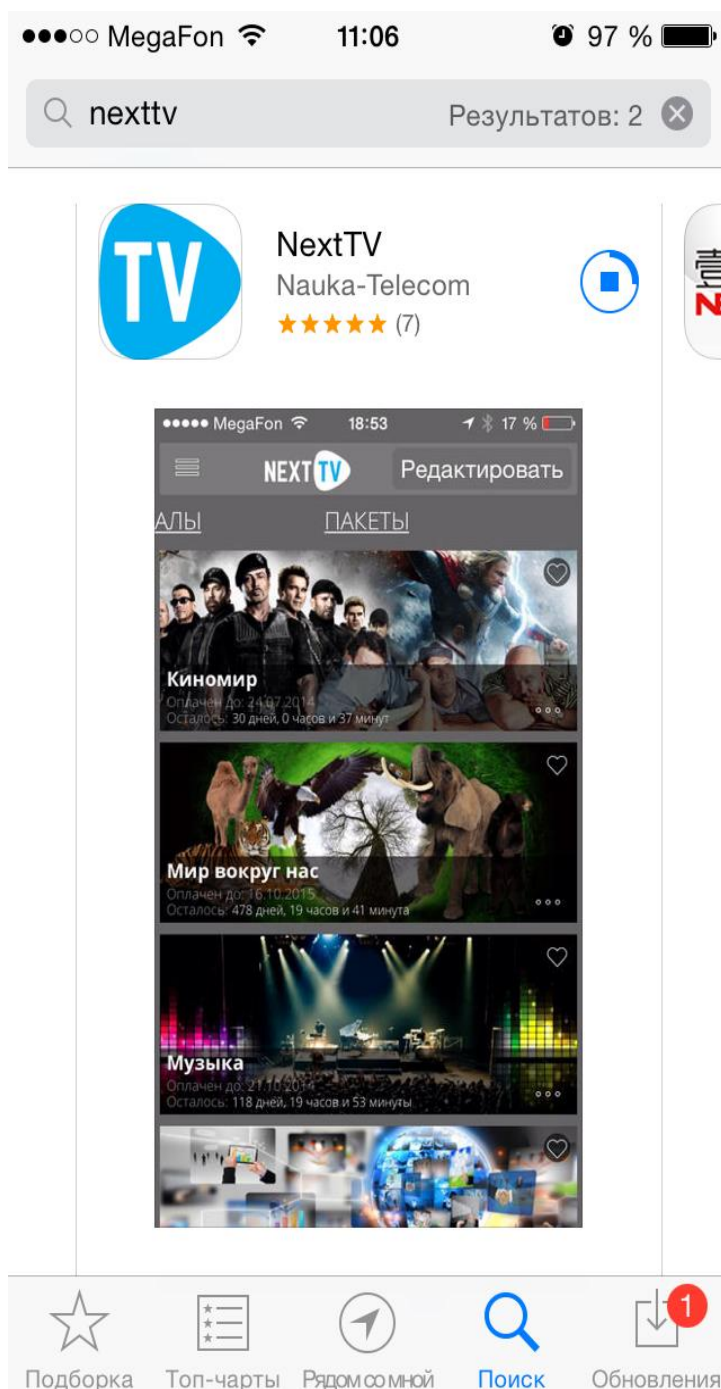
●●●○○ MegaFon 11:06 97 %

nexttv Результатов: 2

TV

NextTV
Nauka-Telecom
★★★★★ (7)

●●●●● MegaFon 18:53 17 %

NEXT TV Редактировать

АЛЫ ПАКЕТЫ

Киномир
Оплачен до: 24.07.2014
Осталось: 30 дней, 0 часов и 37 минут

Мир вокруг нас
Оплачен до: 16.10.2015
Осталось: 478 дней, 19 часов и 41 минута

Музыка
Оплачен до: 21.10.2014
Осталось: 118 дней, 19 часов и 53 минуты

Подборка Топ-чарты Рядом со мной Поиск 1 Обновления